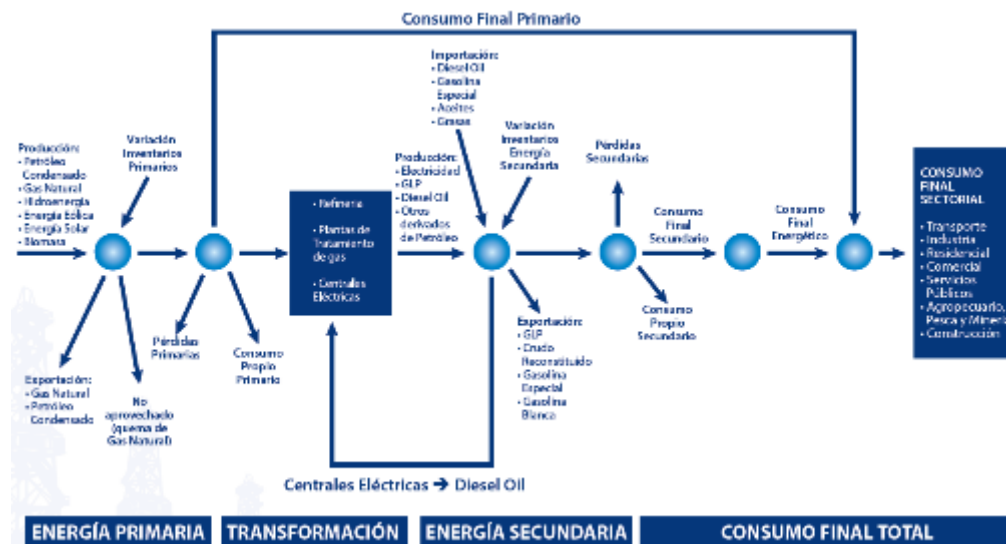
Consumo Final Primario

Producción:
- Petróleo Condensado
- Gas Natural
- Hidroenergía
- Energía Eólica
- Energía Solar
- Biomasa

Variación Inventarios Primarios

Exportación:
- Gas Natural
- Petróleo Condensado

No aprovechado (quema de Gas Natural)

Pérdidas Primarias

Consumo Propio Primario

- Refinería
- Plantas de Tratamiento de gas
- Centrales Eléctricas

Importación:
- Diesel Oil
- Gasolina Especial
- Aceites
- Grasas

Producción:
- Electricidad
- GLP
- Diesel Oil
- Otros derivados de Petróleo

Variación Inventarios Energía Secundaria

Exportación:
- GLP
- Crudo Reconstituido
- Gasolina Especial
- Gasolina Blanca

Pérdidas Secundarias

Consumo Final Secundario

Consumo Propio Secundario

Consumo Final Energético

CONSUMO FINAL SECTORIAL
- Transporte
- Industria
- Residencial
- Comercial
- Servicios Públicos
- Agropecuario, Pesca y Minería
- Construcción

Centrales Eléctricas ➔ Diesel Oil

ENERGÍA PRIMARIA | TRANSFORMACIÓN | ENERGÍA SECUNDARIA | CONSUMO FINAL TOTAL